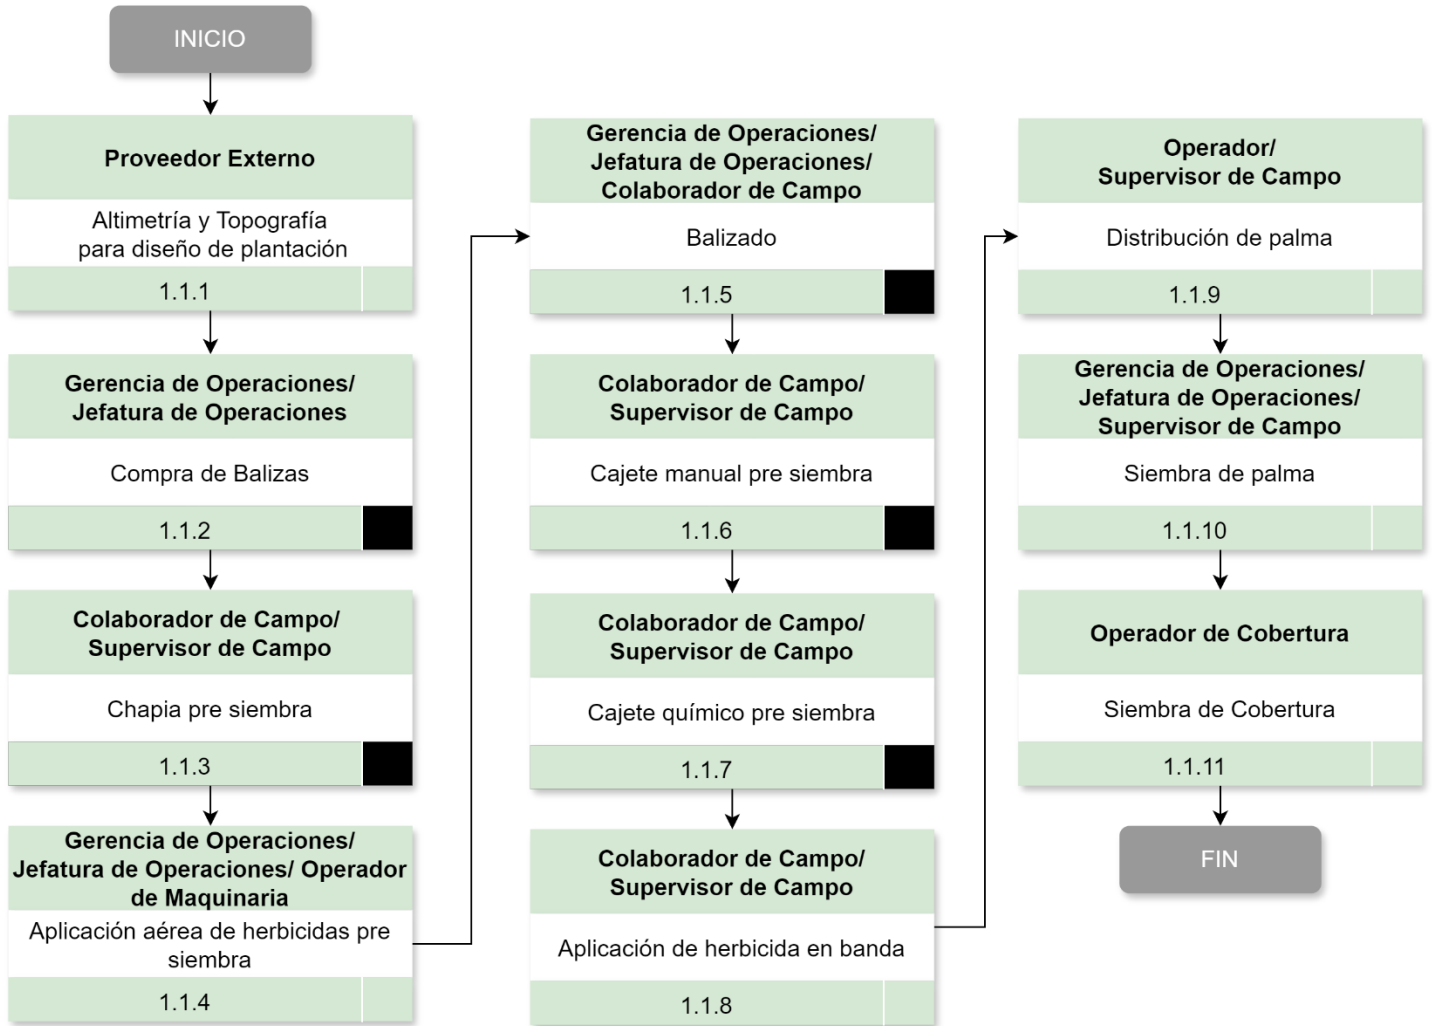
INICIO

Proveedor Externo
Altimetría y Topografía para diseño de plantación
1.1.1

Gerencia de Operaciones/ Jefatura de Operaciones
Compra de Balizas
1.1.2

Colaborador de Campo/ Supervisor de Campo
Chapia pre siembra
1.1.3

Gerencia de Operaciones/ Jefatura de Operaciones/ Operador de Maquinaria
Aplicación aérea de herbicidas pre siembra
1.1.4

Gerencia de Operaciones/ Jefatura de Operaciones/ Colaborador de Campo
Balizado
1.1.5

Colaborador de Campo/ Supervisor de Campo
Cajete manual pre siembra
1.1.6

Colaborador de Campo/ Supervisor de Campo
Cajete químico pre siembra
1.1.7

Colaborador de Campo/ Supervisor de Campo
Aplicación de herbicida en banda
1.1.8

Operador/ Supervisor de Campo
Distribución de palma
1.1.9

Gerencia de Operaciones/ Jefatura de Operaciones/ Supervisor de Campo
Siembra de palma
1.1.10

Operador de Cobertura
Siembra de Cobertura
1.1.11

FIN